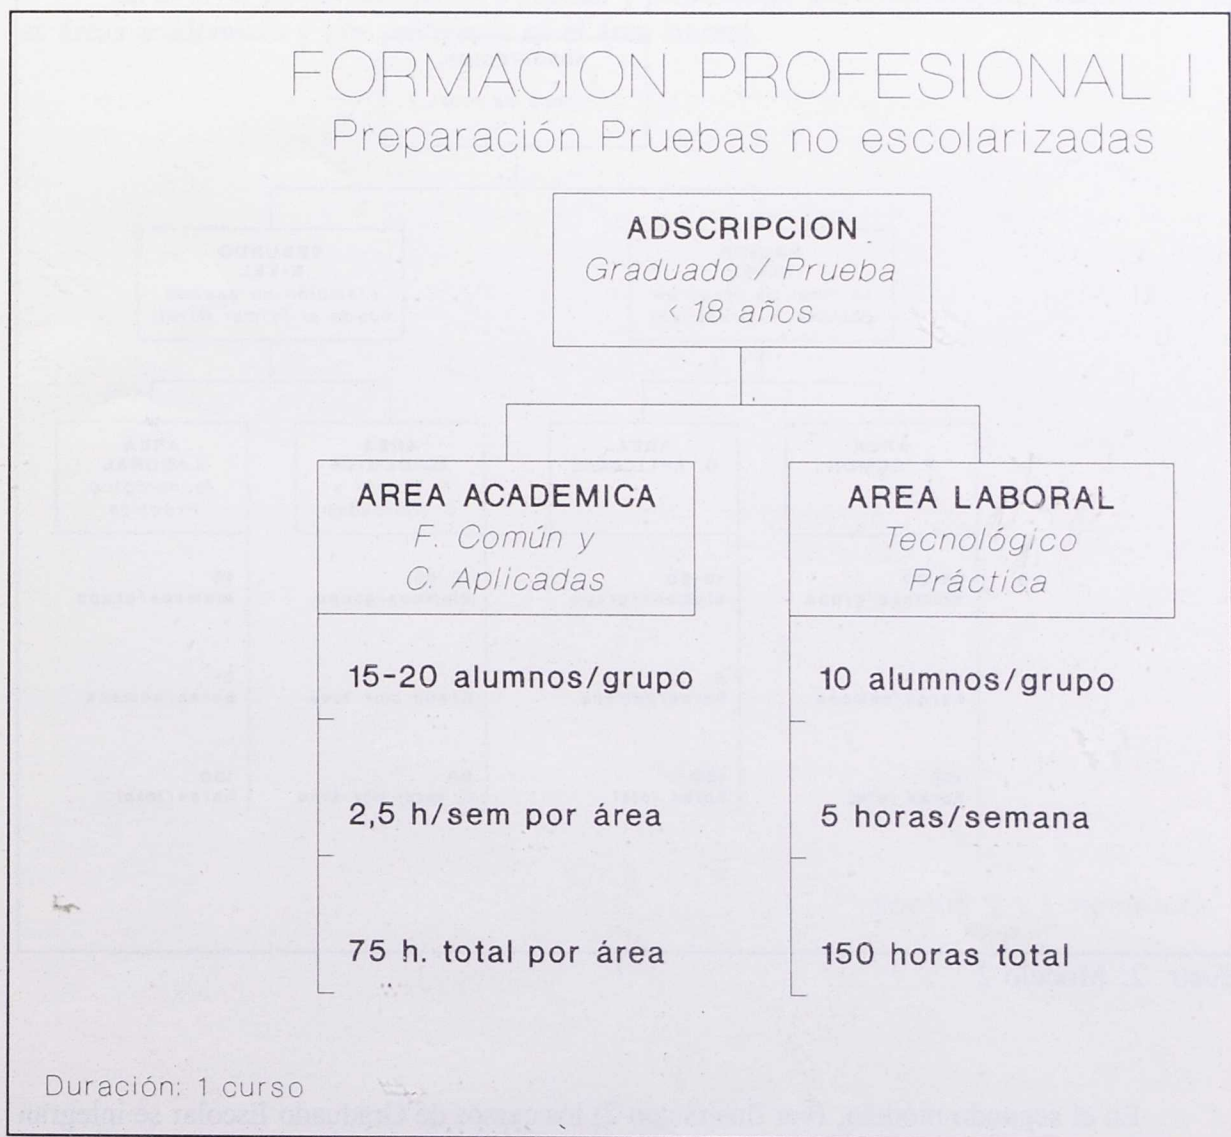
FORMACION PROFESIONAL I
Preparación Pruebas no escolarizadas

ADSCRIPCION
Graduado / Prueba
< 18 años

AREA ACADEMICA
F. Común y
C. Aplicadas

15-20 alumnos/grupo

2,5 h/sem por área

75 h. total por área

AREA LABORAL
Tecnológico
Práctica

10 alumnos/grupo

5 horas/semana

150 horas total

Duración: 1 curso